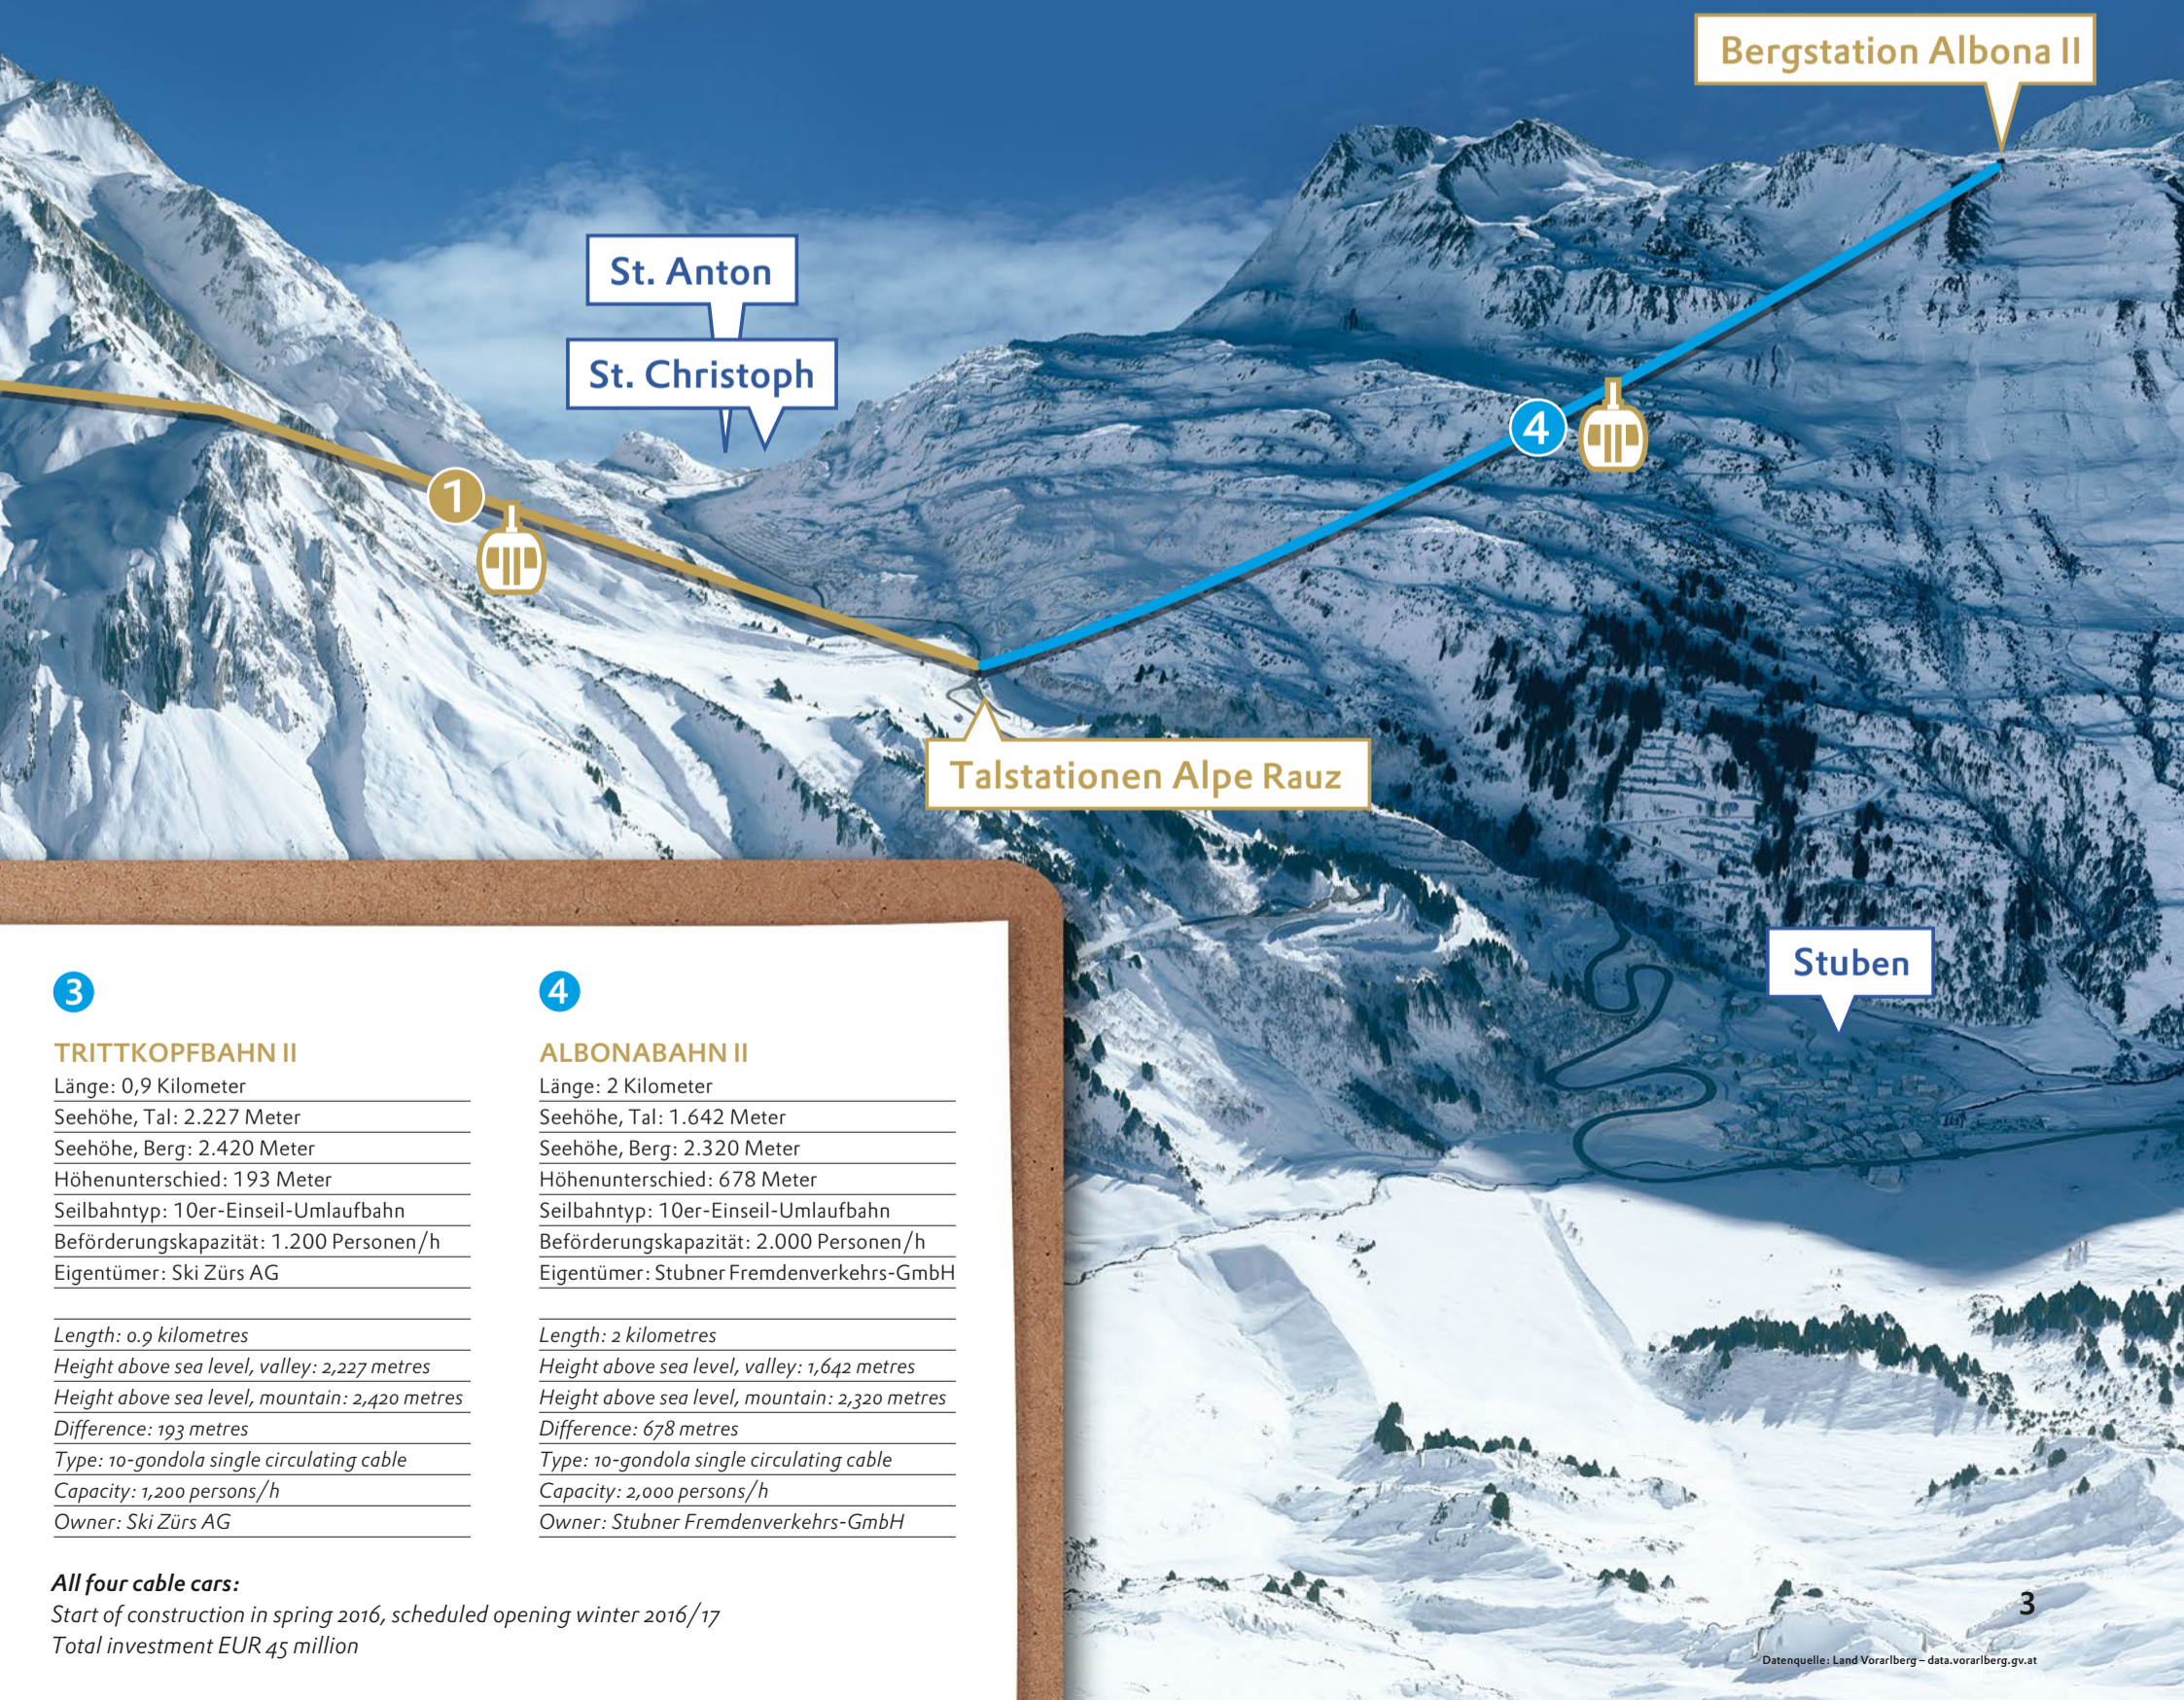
Bergstation Albona II

St. Anton

St. Christoph

1

4

Talstationen Alpe Rauz

Stuben

3

TRITTKOPFBAHN II
Länge: 0,9 Kilometer
Seehöhe, Tal: 2.227 Meter
Seehöhe, Berg: 2.420 Meter
Höhenunterschied: 193 Meter
Seilbahntyp: 10er-Einseil-Umlaufbahn
Beförderungskapazität: 1.200 Personen/h
Eigentümer: Ski Zürs AG

Length: 0.9 kilometres
Height above sea level, valley: 2,227 metres
Height above sea level, mountain: 2,420 metres
Difference: 193 metres
Type: 10-gondola single circulating cable
Capacity: 1,200 persons/h
Owner: Ski Zürs AG

4

ALBONABAHN II
Länge: 2 Kilometer
Seehöhe, Tal: 1.642 Meter
Seehöhe, Berg: 2.320 Meter
Höhenunterschied: 678 Meter
Seilbahntyp: 10er-Einseil-Umlaufbahn
Beförderungskapazität: 2.000 Personen/h
Eigentümer: Stubner Fremdenverkehrs-GmbH

Length: 2 kilometres
Height above sea level, valley: 1,642 metres
Height above sea level, mountain: 2,320 metres
Difference: 678 metres
Type: 10-gondola single circulating cable
Capacity: 2,000 persons/h
Owner: Stubner Fremdenverkehrs-GmbH

All four cable cars:
Start of construction in spring 2016, scheduled opening winter 2016/17
Total investment EUR 45 million

3

Datenquelle: Land Vorarlberg – data.vorarlberg.gv.at